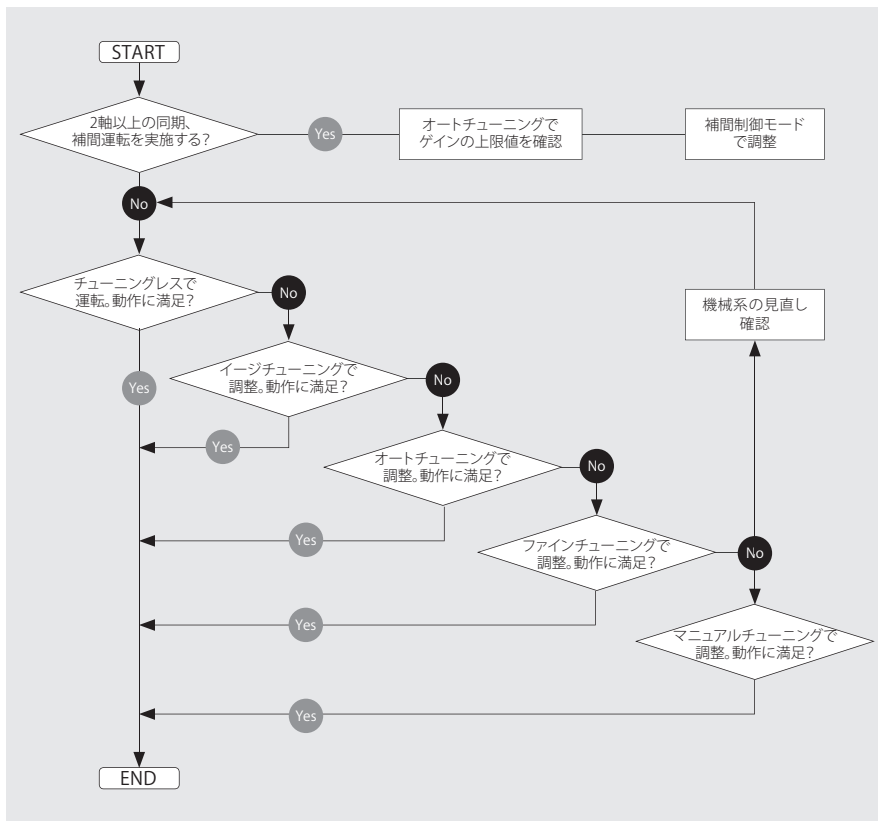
START

2軸以上の同期、補間運転を実施する?

Yes

オートチューニングでゲインの上限値を確認

補間制御モードで調整

No

チューニングレスで運転。動作に満足?

No

機械系の見直し確認

Yes

イージチューニングで調整。動作に満足?

No

Yes

オートチューニングで調整。動作に満足?

No

Yes

ファインチューニングで調整。動作に満足?

No

Yes

マニュアルチューニングで調整。動作に満足?

Yes

END